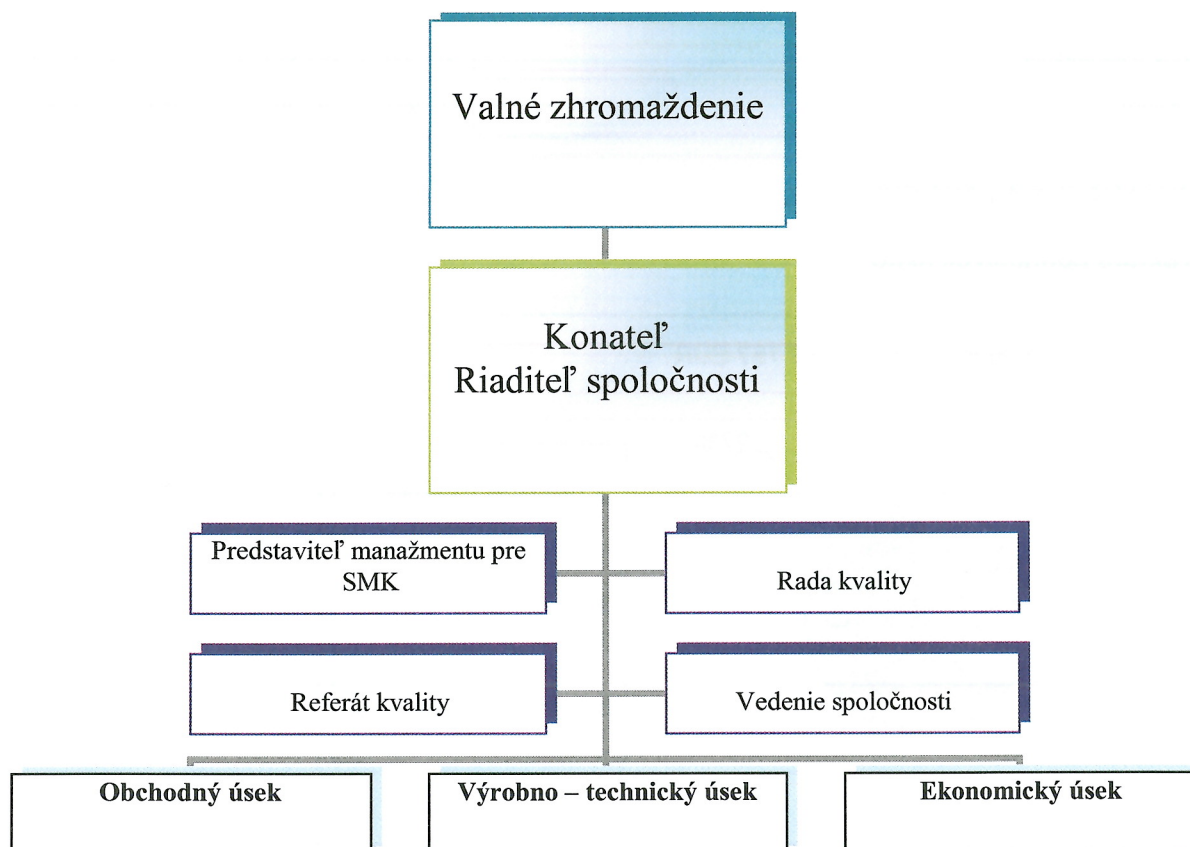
Valné zhromaždenie

Konateľ
Riaditeľ spoločnosti

Predstaviteľ manažmentu pre SMK

Rada kvality

Referát kvality

Vedenie spoločnosti

**Obchodný úsek**

**Výrobno – technický úsek**

**Ekonomický úsek**